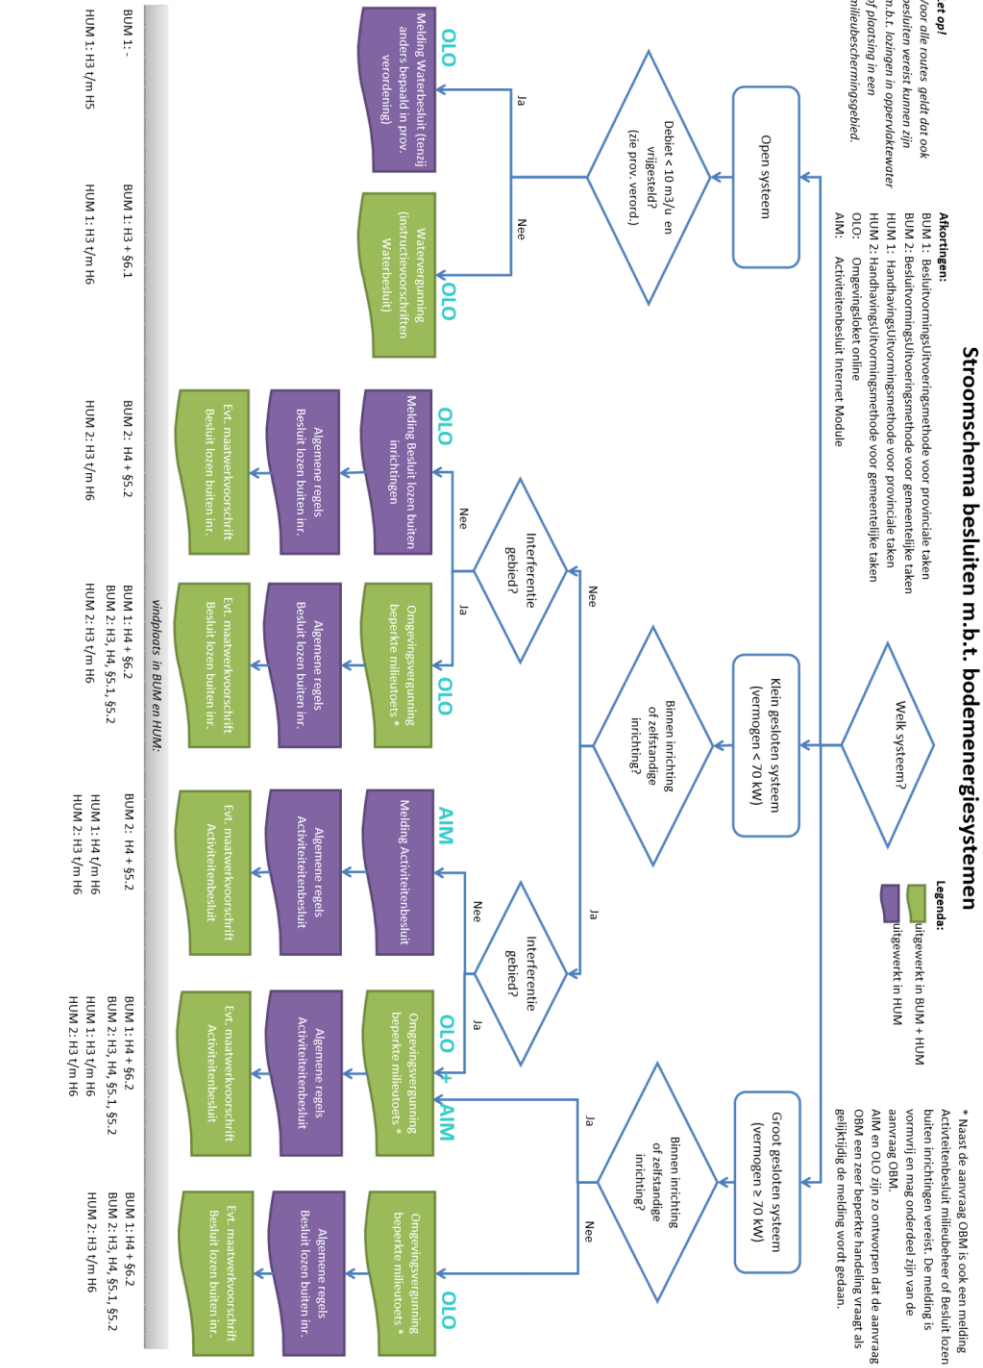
Stroomschema besluiten m.b.t. bodemenergiesystemen

Afkortingen:
BUM 1: BesluitvormingsUitvoeringsmethode voor provinciale taken
BUM 2: BesluitvormingsUitvoeringsmethode voor gemeentelijke taken
HUM 1: HandhavingsUitvoeringsmethode voor provinciale taken
HUM 2: HandhavingsUitvoeringsmethode voor gemeentelijke taken
OLO: Omgevingsloket online
AIM: Activiteitenbesluit Internet Module

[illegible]et op!
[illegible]oor alle routes geldt dat ook besluiten vereist kunnen zijn m.b.t. lozingen in oppervlaktewater of plaatsing in een milieubeschermingsgebied.

Legenda:
uitgewerkt in BUM + HUM
uitgewerkt in HUM

* Naast de aanvraag OBM is ook een melding Activiteitenbesluit milieubeheer of Besluit lozen buiten inrichtingen vereist. De melding is vormvrij en mag onderdeel zijn van de aanvraag OBM.
AIM en OLO zijn zo ontworpen dat de aanvraag OBM een zeer beperkte handeling vraagt als gelijktijdig de melding wordt gedaan.

Welk systeem?

Open systeem
Debiet < 10 m3/u en vrijgesteld? (zie prov. verord.)
Ja
OLO
Melding Waterbesluit (tenzij anders bepaald in prov. verordening)
Nee
OLO
Watervergunning (instructievoorschriften Waterbesluit)

Klein gesloten systeem (vermogen < 70 kW)
Binnen inrichting of zelfstandige inrichting?
Nee
Interferentie gebied?
Nee
OLO
Melding Besluit lozen buiten inrichtingen
Algemene regels Besluit lozen buiten inr.
Evt. maatwerkvoorschrift Besluit lozen buiten inr.
Ja
OLO
Omgevingsvergunning beperkte milieutoets *
Algemene regels Besluit lozen buiten inr.
Evt. maatwerkvoorschrift Besluit lozen buiten inr.

Ja
Interferentie gebied?
Nee
AIM
Melding Activiteitenbesluit
Algemene regels Activiteitenbesluit
Evt. maatwerkvoorschrift Activiteitenbesluit
Ja
OLO + AIM
Omgevingsvergunning beperkte milieutoets *
Algemene regels Activiteitenbesluit
Evt. maatwerkvoorschrift Activiteitenbesluit

Groot gesloten systeem (vermogen ≥ 70 kW)
Binnen inrichting of zelfstandige inrichting?
Ja
Nee
OLO
Omgevingsvergunning beperkte milieutoets *
Algemene regels Besluit lozen buiten inr.
Evt. maatwerkvoorschrift Besluit lozen buiten inr.

vindplaats in BUM en HUM:
BUM 1: -
HUM 1: H3 t/m H5
BUM 1: H3 + §6.1
HUM 1: H3 t/m H6
BUM 2: H4 + §5.2
HUM 2: H3 t/m H6
BUM 1: H4 + §6.2
BUM 2: H3, H4, §5.1, §5.2
HUM 2: H3 t/m H6
BUM 2: H4 + §5.2
HUM 1: H4 t/m H6
HUM 2: H3 t/m H6
BUM 1: H4 + §6.2
BUM 2: H3, H4, §5.1, §5.2
HUM 1: H3 t/m H6
HUM 2: H3 t/m H6
BUM 1: H4 + §6.2
BUM 2: H3, H4, §5.1, §5.2
HUM 2: H3 t/m H6